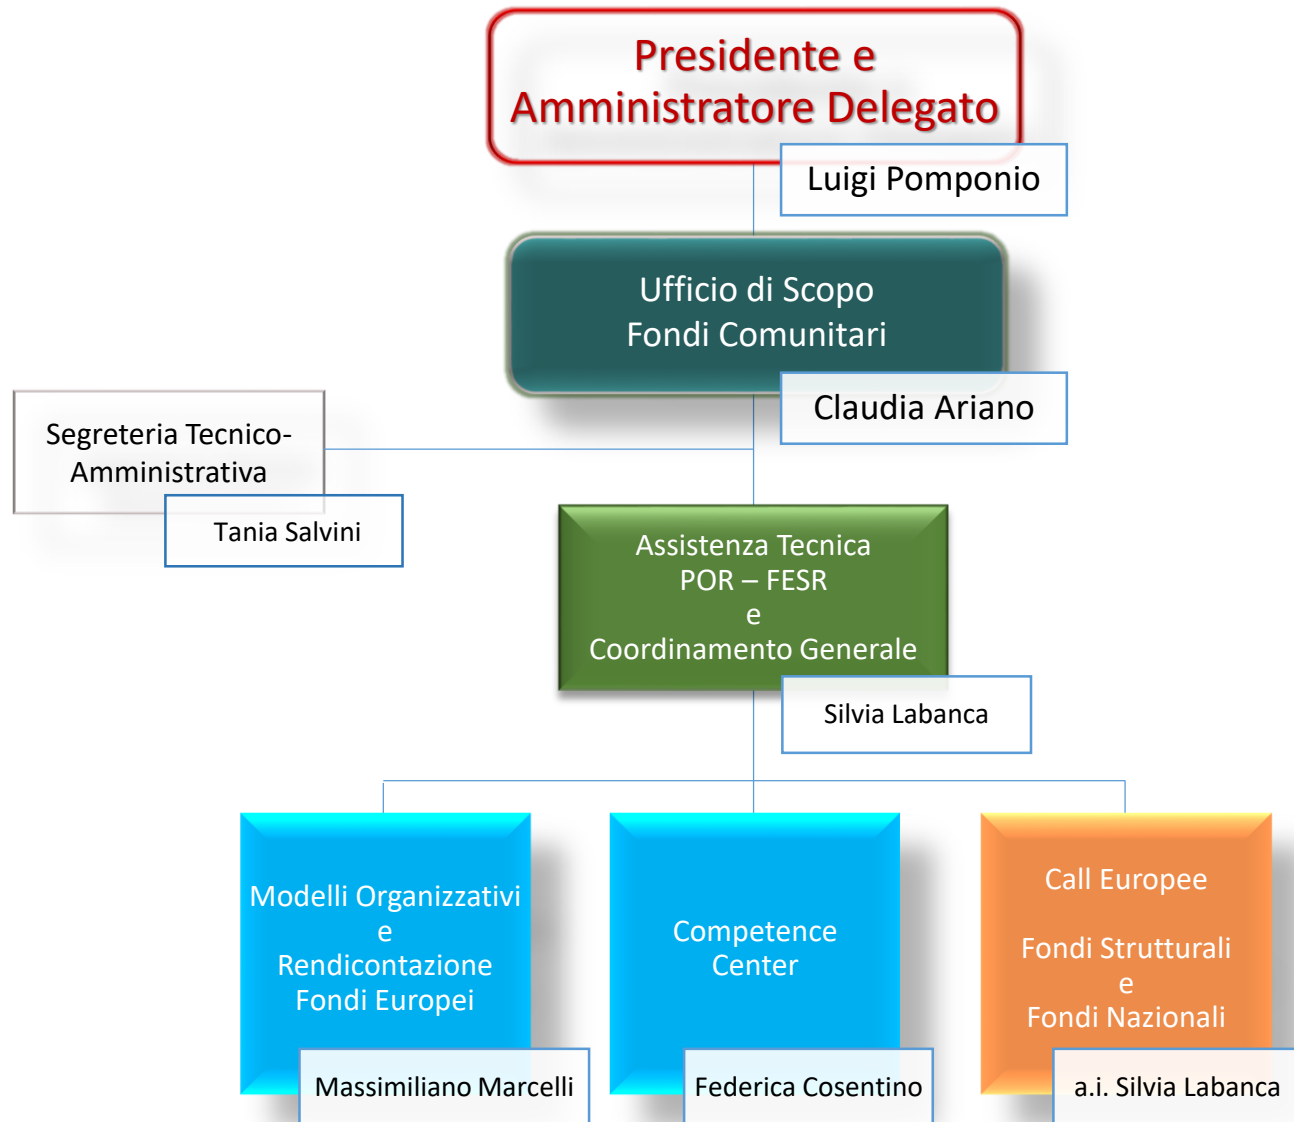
Presidente e Amministratore Delegato

Luigi Pomponio

Ufficio di Scopo
Fondi Comunitari

Claudia Ariano

Segreteria Tecnico-Amministrativa

Tania Salvini

Assistenza Tecnica
POR – FESR
e
Coordinamento Generale

Silvia Labanca

Modelli Organizzativi
e
Rendicontazione
Fondi Europei

Massimiliano Marcelli

Competence
Center

Federica Cosentino

Call Europee

Fondi Strutturali
e
Fondi Nazionali

a.i. Silvia Labanca